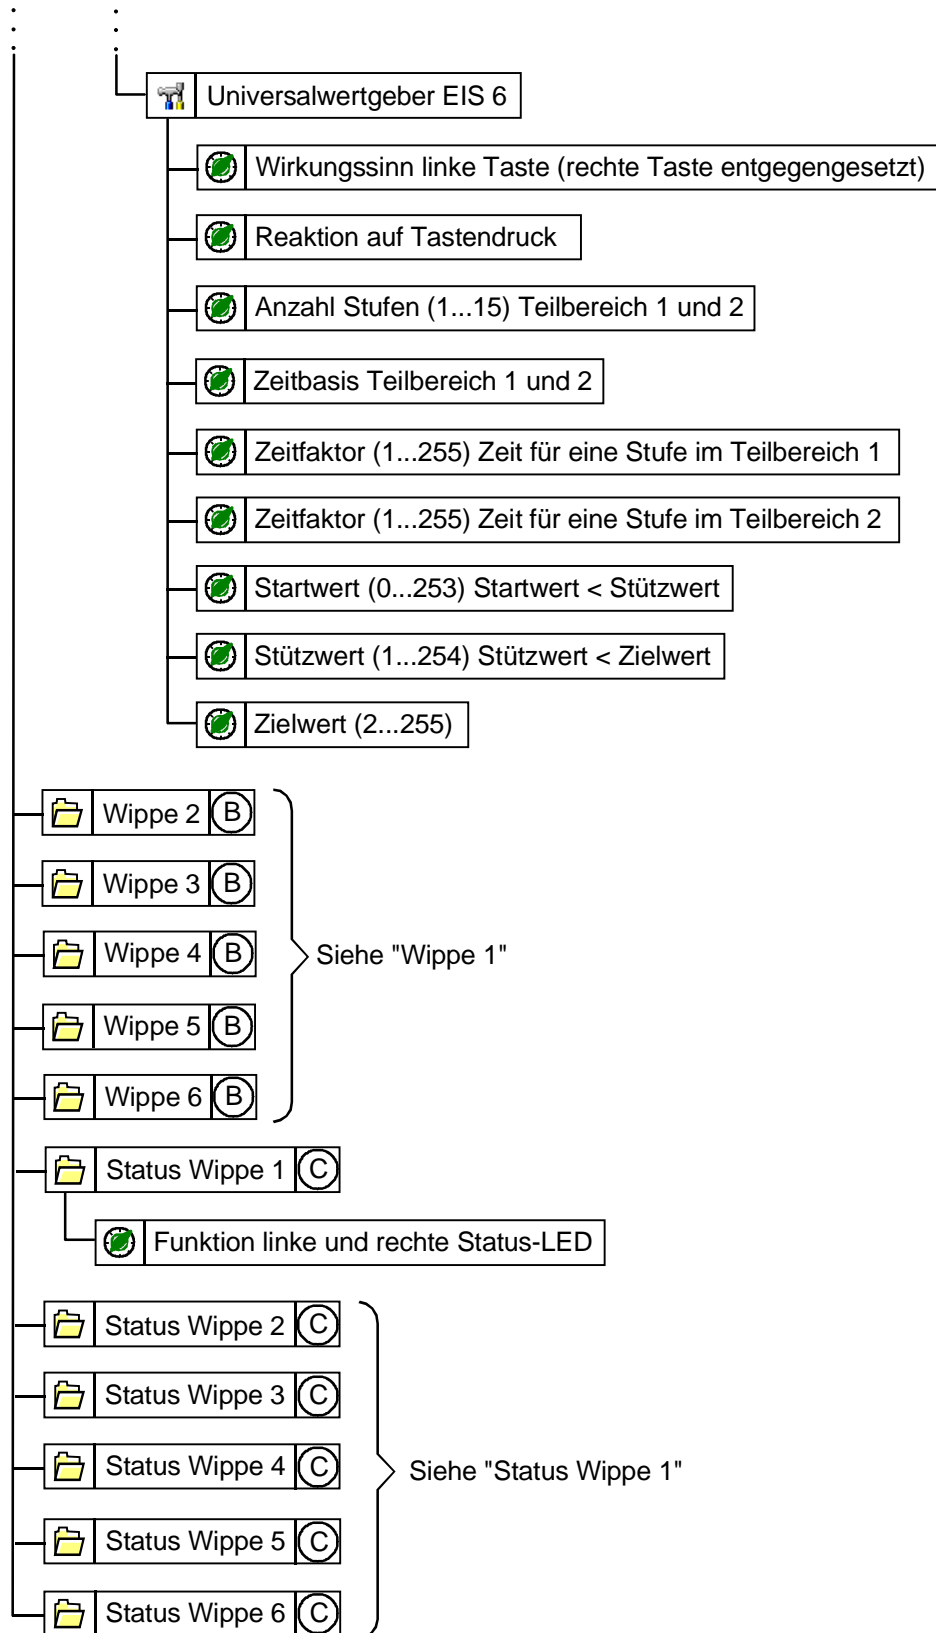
Universalwertgeber EIS 6

Wirkungssinn linke Taste (rechte Taste entgegengesetzt)

Reaktion auf Tastendruck

Anzahl Stufen (1...15) Teilbereich 1 und 2

Zeitbasis Teilbereich 1 und 2

Zeitfaktor (1...255) Zeit für eine Stufe im Teilbereich 1

Zeitfaktor (1...255) Zeit für eine Stufe im Teilbereich 2

Startwert (0...253) Startwert < Stützwert

Stützwert (1...254) Stützwert < Zielwert

Zielwert (2...255)

Wippe 2 B

Wippe 3 B

Wippe 4 B

Wippe 5 B

Wippe 6 B

Siehe "Wippe 1"

Status Wippe 1 C

Funktion linke und rechte Status-LED

Status Wippe 2 C

Status Wippe 3 C

Status Wippe 4 C

Status Wippe 5 C

Status Wippe 6 C

Siehe "Status Wippe 1"